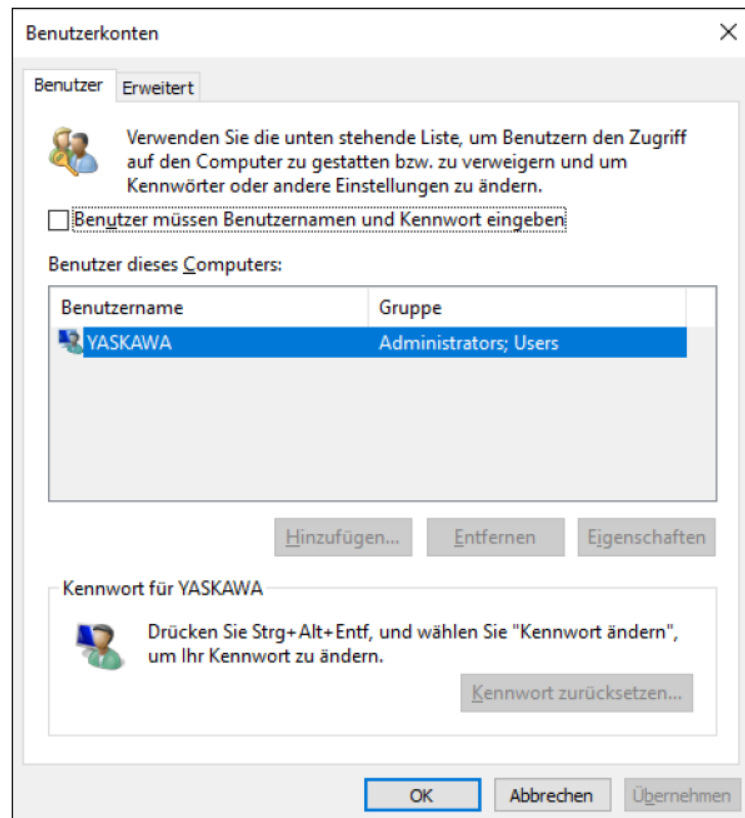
Benutzerkonten

Benutzer | Erweitert

Verwenden Sie die unten stehende Liste, um Benutzern den Zugriff auf den Computer zu gestatten bzw. zu verweigern und um Kennwörter oder andere Einstellungen zu ändern.

Benutzer müssen Benutzernamen und Kennwort eingeben

Benutzer dieses Computers:

| Benutzername | Gruppe |
|---|---|
| YASKAWA | Administrators; Users |

Hinzufügen... | Entfernen | Eigenschaften

Kennwort für YASKAWA

Drücken Sie Strg+Alt+Entf, und wählen Sie "Kennwort ändern", um Ihr Kennwort zu ändern.

Kennwort zurücksetzen...

OK | Abbrechen | Übernehmen